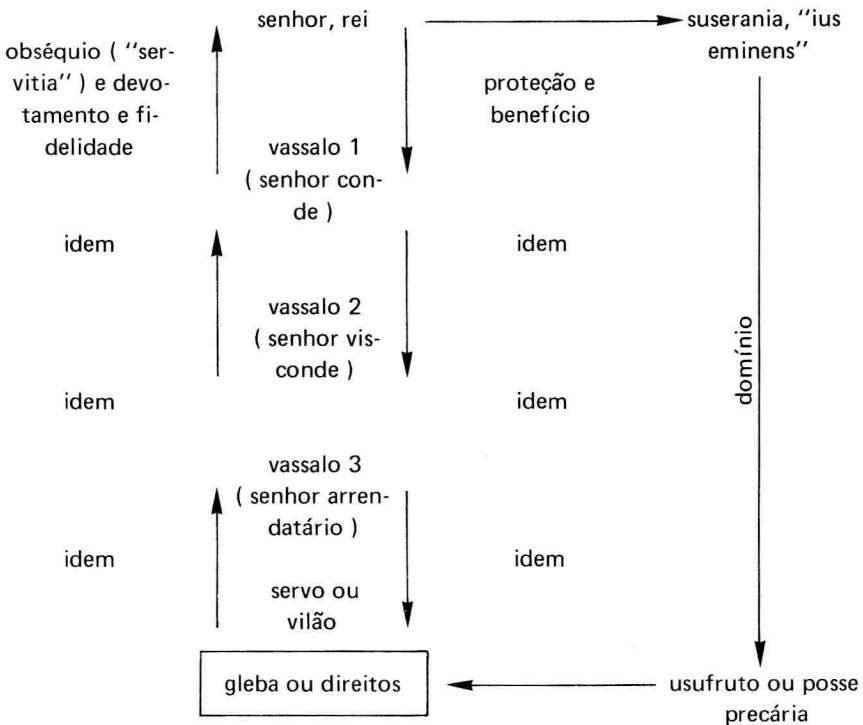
senhor, rei

suserania, ''ius eminens''

obséquio ( ''servitia'' ) e devotamento e fidelidade

proteção e benefício

vassalo 1 ( senhor conde )

idem

idem

vassalo 2 ( senhor visconde )

idem

idem

domínio

vassalo 3 ( senhor arrendatário )

idem

idem

servo ou vilão

gleba ou direitos

usufruto ou posse precária